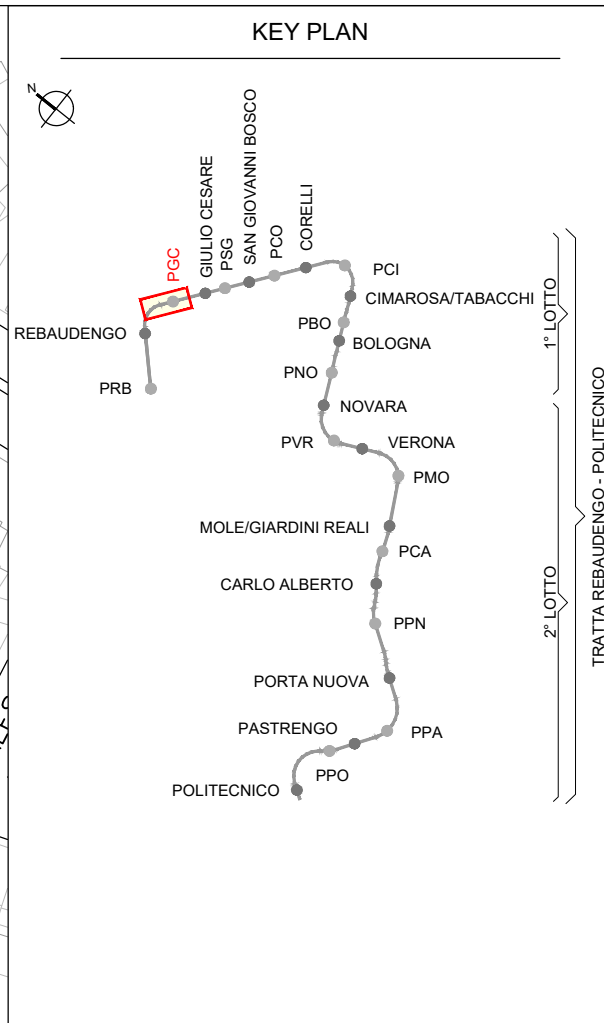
KEY PLAN

N

PGC
GIULIO CESARE
PSG
SAN GIOVANNI BOSCO
PCO
CORELLI
PCI
CIMAROSA/TABACCHI
REBAUDENGO
PRB
PBO
BOLOGNA
PNO
NOVARA
PVR
VERONA
PMO
MOLE/GIARDINI REALI
PCA
CARLO ALBERTO
PPN
PORTA NUOVA
PASTRENGO
PPA
PPO
POLITECNICO

1° LOTTO
2° LOTTO
TRATTA REBAUDENGO - POLITECNICO